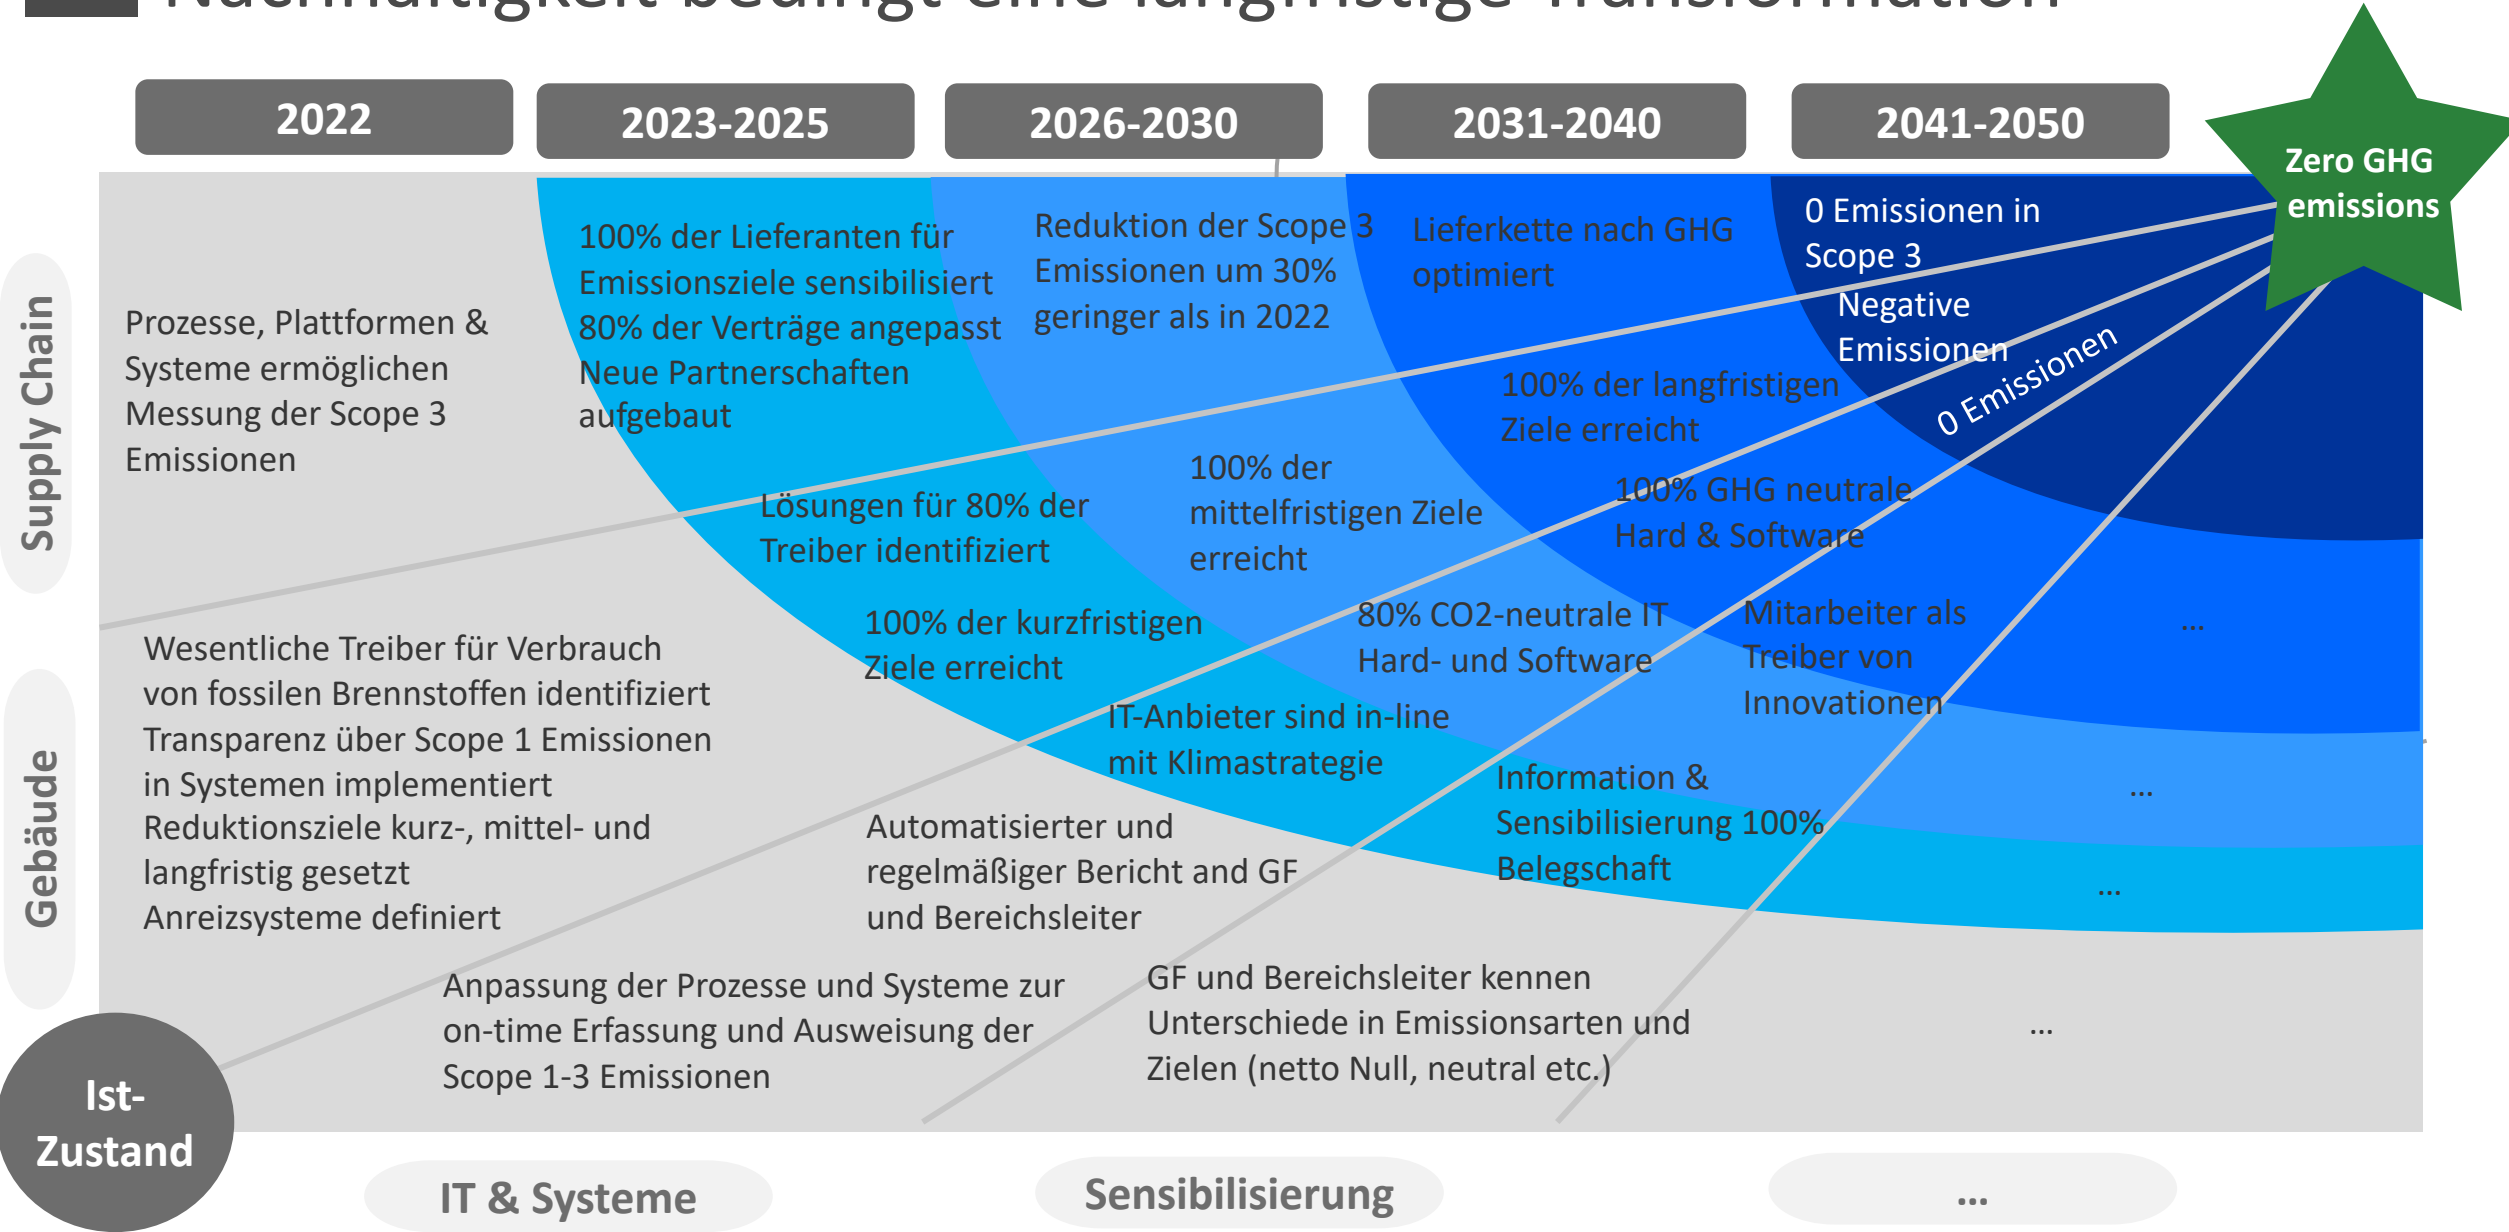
2022

2023-2025

2026-2030

2031-2040

2041-2050

Zero GHG emissions

Supply Chain

Prozesse, Plattformen & Systeme ermöglichen Messung der Scope 3 Emissionen

100% der Lieferanten für Emissionsziele sensibilisiert
80% der Verträge angepasst
Neue Partnerschaften aufgebaut

Reduktion der Scope 3 Emissionen um 30% geringer als in 2022

Lieferkette nach GHG optimiert

0 Emissionen in Scope 3

Negative Emissionen

0 Emissionen

100% der langfristigen Ziele erreicht

100% der mittelfristigen Ziele erreicht

Lösungen für 80% der Treiber identifiziert

100% GHG neutrale Hard & Software

100% der kurzfristigen Ziele erreicht

80% CO2-neutrale IT Hard- und Software

Mitarbeiter als Treiber von Innovationen

...

Gebäude

Wesentliche Treiber für Verbrauch von fossilen Brennstoffen identifiziert
Transparenz über Scope 1 Emissionen in Systemen implementiert
Reduktionsziele kurz-, mittel- und langfristig gesetzt
Anreizsysteme definiert

IT-Anbieter sind in-line mit Klimastrategie

Information & Sensibilisierung 100% Belegschaft

...

Automatisierter und regelmäßiger Bericht and GF und Bereichsleiter

...

Anpassung der Prozesse und Systeme zur on-time Erfassung und Ausweisung der Scope 1-3 Emissionen

GF und Bereichsleiter kennen Unterschiede in Emissionsarten und Zielen (netto Null, neutral etc.)

...

Ist-Zustand

IT & Systeme

Sensibilisierung

...